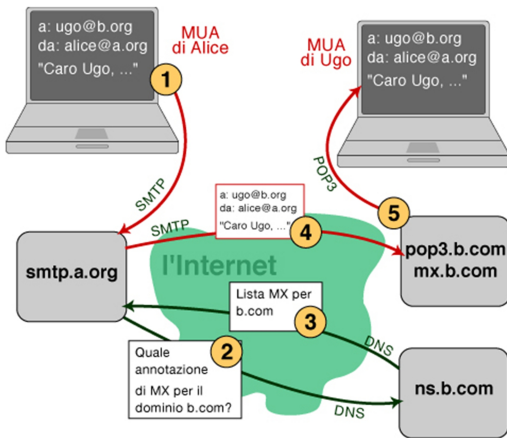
a: ugo@b.org
da: alice@a.org
"Caro Ugo, ..."

MUA
di Alice

1

MUA
di Ugo

a: ugo@b.org
da: alice@a.org
"Caro Ugo, ..."

SMTP

POP3

a: ugo@b.org
da: alice@a.org
"Caro Ugo, ..."

SMTP

4

5

smtp.a.org

l'Internet

pop3.b.com
mx.b.com

Lista MX per
b.com

3

DNS

Quale
annotazione
di MX per il
dominio b.com?

2

ns.b.com

DNS